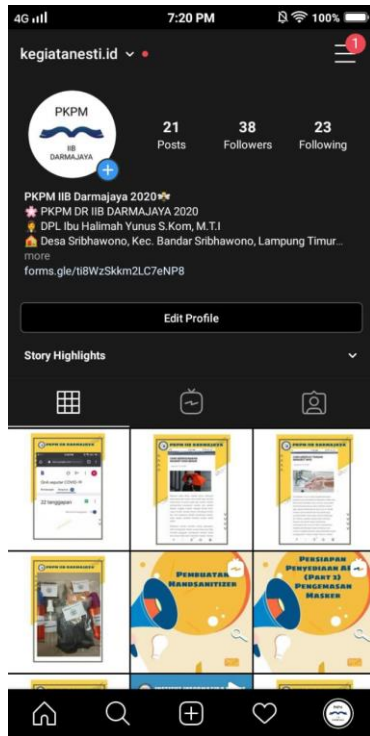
4G 7:20 PM 100%

kegiatanesti.id

1

PKPM
IIB DARMAJAYA

21 Posts
38 Followers
23 Following

PKPM IIB Darmajaya 2020
PKPM DR IIB DARMAJAYA 2020
DPL Ibu Halimah Yunus S.Kom, M.T.I
Desa Sribhawono, Kec. Bandar Sribhawono, Lampung Timur...
more
forms.gle/ti8WzSkkm2LC7eNP8

Edit Profile

Story Highlights

PKPM DR DARMAJAYA
Quiz seputar COVID-19
22 tanggapan

PKPM DR DARMAJAYA

PKPM DR DARMAJAYA

PKPM DR DARMAJAYA

Pembuatan Handsanitizer

Persiapan Penyediaan Air (Part 2) Pengemasan Masker